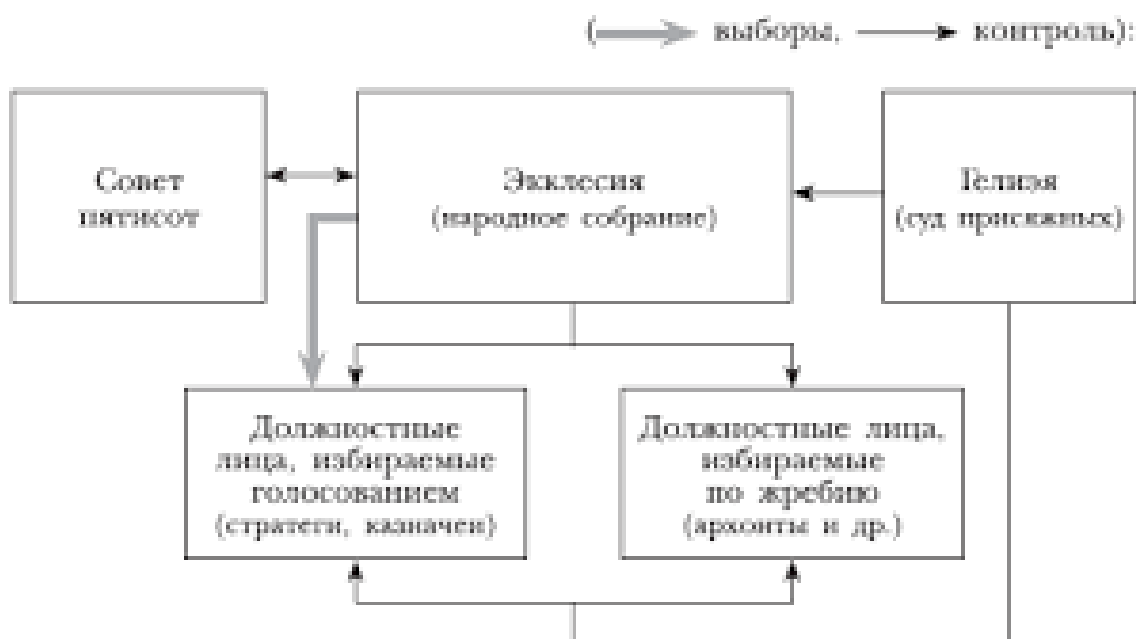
( выборы, контроль):

Совет пятисот

Экклесия (народное собрание)

Гелиэя (суд присяжных)

Должностные лица, избираемые голосованием (стратеги, казначеи)

Должностные лица, избираемые по жребию (архонты и др.)